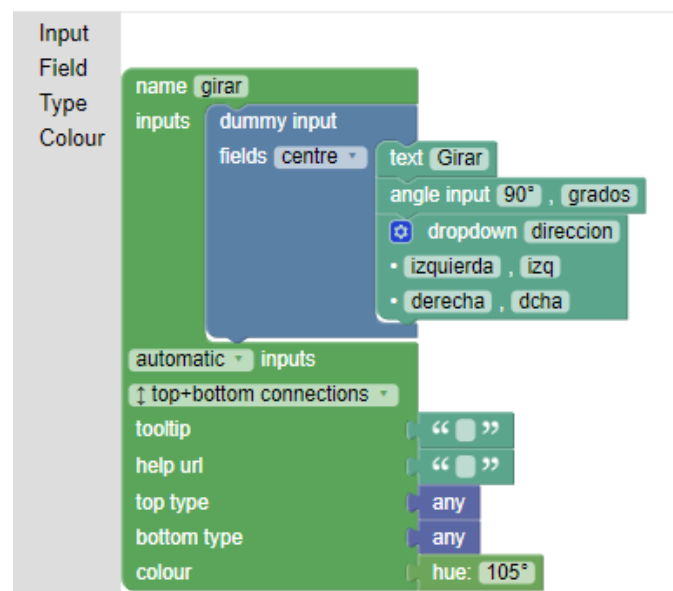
Input
Field
Type
Colour

name girar
inputs dummy input
fields centre
text Girar
angle input 90° , grados
dropdown direccion
izquierda , izq
derecha , dcha
automatic inputs
↕ top+bottom connections
tooltip “ ”
help url “ ”
top type any
bottom type any
colour hue: 105°